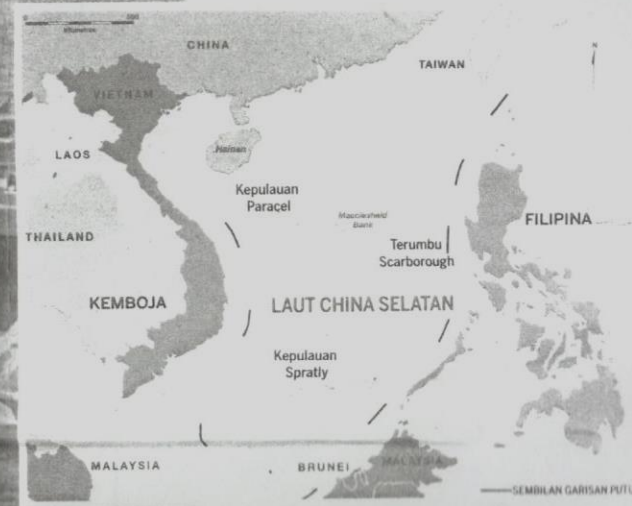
0 300
Kilometer

CHINA

TAIWAN

VIETNAM

LAOS

Hainan

Kepulauan Paracel

Macclesfield Bank

FILIPINA

THAILAND

Terumbu Scarborough

KEMBOJA

LAUT CHINA SELATAN

Kepulauan Spratly

MALAYSIA

BRUNEI

MALAYSIA

SEMBILAN GARISAN PUTU